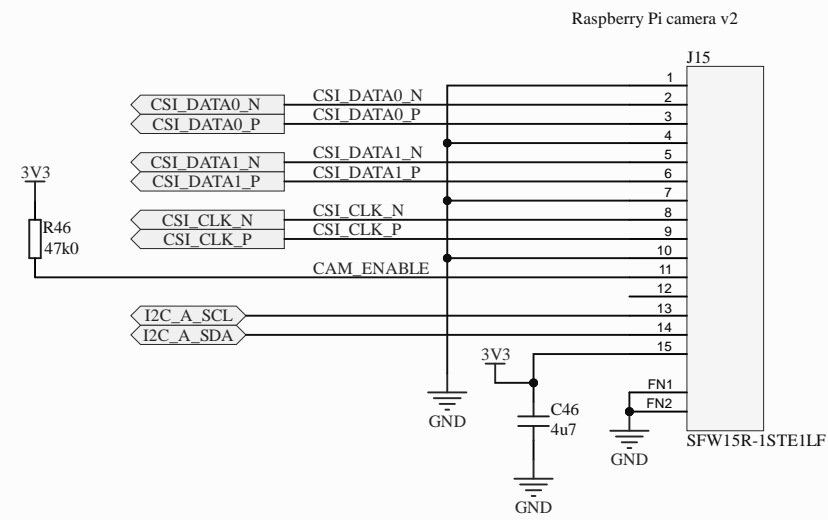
Raspberry Pi camera v2

J15

CSI_DATA0_N
CSI_DATA0_P
CSI_DATA0_N
CSI_DATA0_P

3V3

CSI_DATA1_N
CSI_DATA1_P
CSI_DATA1_N
CSI_DATA1_P

R46
47k0

CSI_CLK_N
CSI_CLK_P
CSI_CLK_N
CSI_CLK_P

CAM_ENABLE

I2C_A_SCL
I2C_A_SDA

1
2
3
4
5
6
7
8
9
10
11
12
13
14
15

3V3

GND

C46
4u7

GND

FN1
FN2

GND

SFW15R-1STE1LF